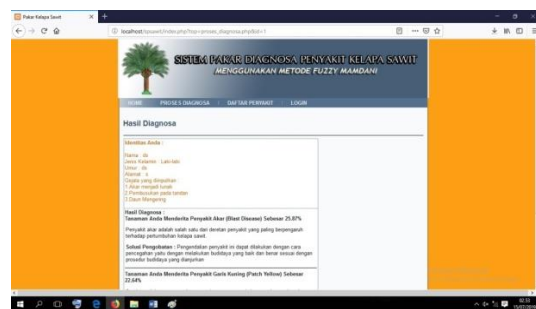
Pakar Kelapa Sawit

localhost/tpsawit/index.php?top=proses_diagnosa.php&id=1

SISTEM PAKAR DIAGNOSA PENYAKIT KELAPA SAWIT
MENGGUNAKAN METODE FUZZY MAMDANI

HOME PROSES DIAGNOSA DAFTAR PENYAKIT LOGIN

Hasil Diagnosa

Identitas Anda :

Nama : ds
Jenis Kelamin : Laki-laki
Umur : ds
Alamat : s
Gejala yang dirasakan :
1.Akar menjadi lunak
2.Pembusukan pada tandan
3.Daun Menguning

Hasil Diagnosa :
Tanaman Anda Menderita Penyakit Akar (Blast Disease) Sebesar 25.87%

Penyakit akar adalah salah satu dan deretan penyakit yang paling berpengaruh terhadap pertumbuhan kelapa sawit.

Solusi Pengobatan : Pengendalian penyakit ini dapat dilakukan dengan cara pencegahan yaitu dengan melakukan budidaya yang baik dan benar sesuai dengan prosedur budidaya yang dianjurkan

Tanaman Anda Menderita Penyakit Garis Kuning (Patch Yellow) Sebesar 22.64%

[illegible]